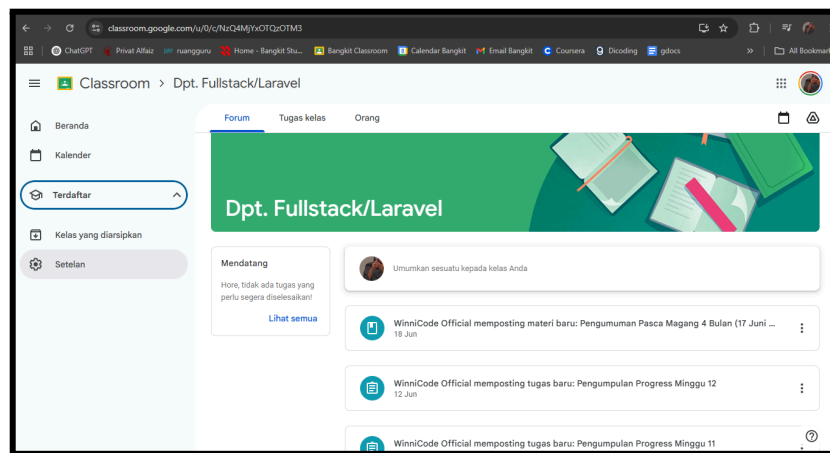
classroom.google.com/u/0/c/NzQ4MjYxOTQzOTM3

ChatGPT Privat Alfaiz ruangguru Home - Bangkit Stu... Bangkit Classroom Calendar Bangkit Email Bangkit Coursera Dicoding gdocs » All Bookmarks

Classroom > Dpt. Fullstack/Laravel

Beranda
Kalender
Terdaftar
Kelas yang diarsipkan
Setelan

Forum Tugas kelas Orang

Dpt. Fullstack/Laravel

Mendatang
Hore, tidak ada tugas yang perlu segera diselesaikan!
Lihat semua

Umumkan sesuatu kepada kelas Anda

WinniCode Official memposting materi baru: Pengumuman Pasca Magang 4 Bulan (17 Juni ...
18 Jun

WinniCode Official memposting tugas baru: Pengumpulan Progress Minggu 12
12 Jun

WinniCode Official memposting tugas baru: Pengumpulan Progress Minggu 11